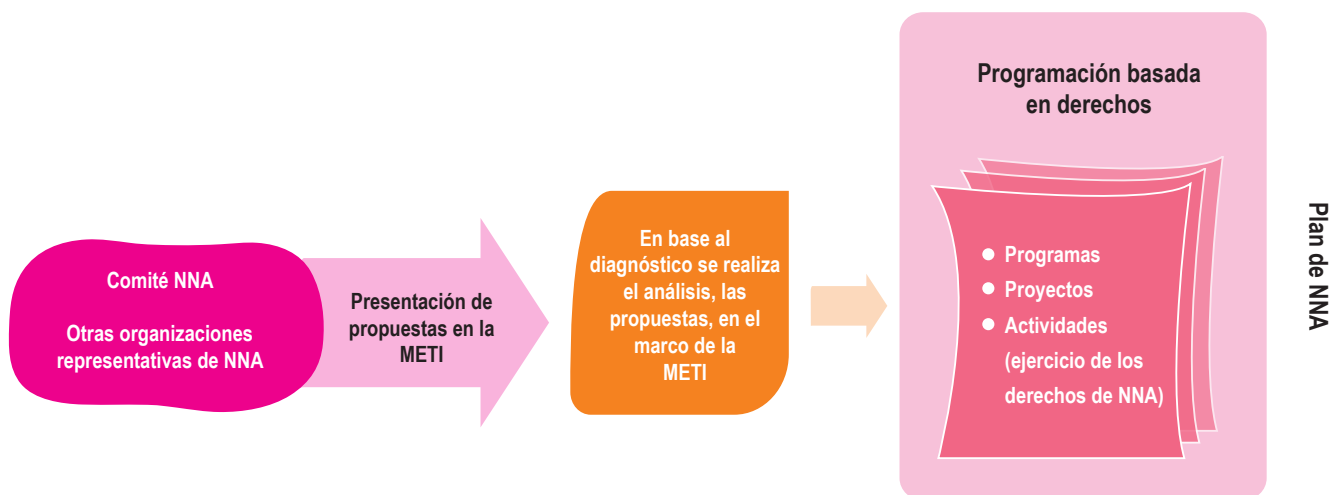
Comité NNA

Otras organizaciones representativas de NNA

Presentación de propuestas en la METI

En base al diagnóstico se realiza el análisis, las propuestas, en el marco de la METI

Programación basada en derechos

- Programas
- Proyectos
- Actividades (ejercicio de los derechos de NNA)

Plan de NNA